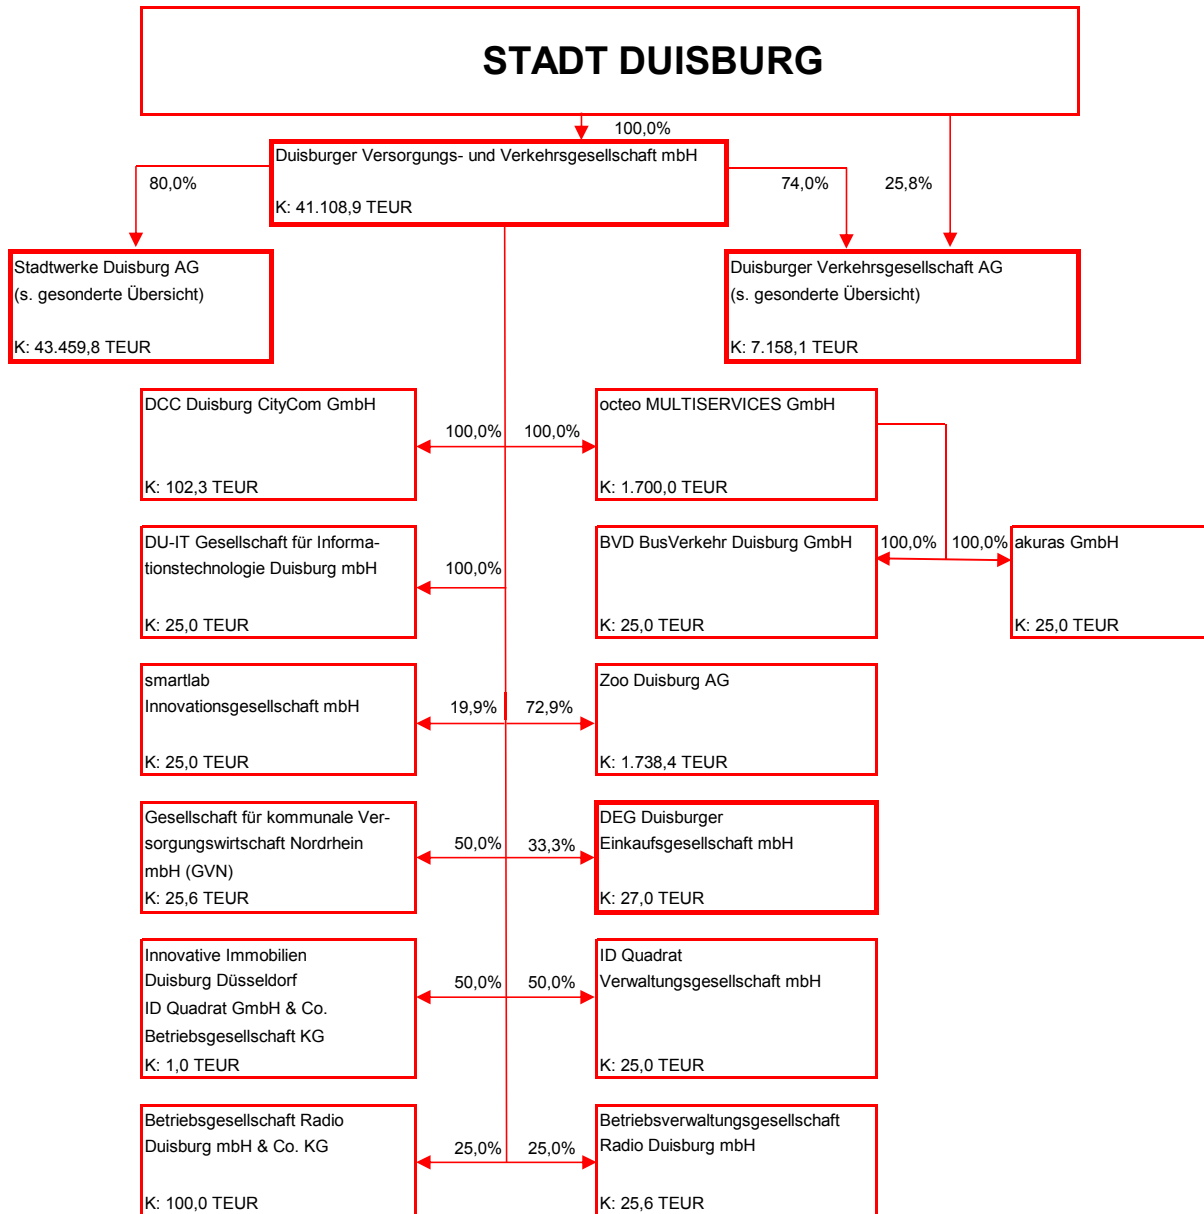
STADT DUISBURG

100,0%

Duisburger Versorgungs- und Verkehrsgesellschaft mbH

K: 41.108,9 TEUR

80,0%

74,0%

25,8%

Stadtwerke Duisburg AG
(s. gesonderte Übersicht)

K: 43.459,8 TEUR

Duisburger Verkehrsgesellschaft AG
(s. gesonderte Übersicht)

K: 7.158,1 TEUR

DCC Duisburg CityCom GmbH

K: 102,3 TEUR

100,0%

100,0%

octeo MULTISERVICES GmbH

K: 1.700,0 TEUR

DU-IT Gesellschaft für Informationstechnologie Duisburg mbH

K: 25,0 TEUR

100,0%

BVD BusVerkehr Duisburg GmbH

K: 25,0 TEUR

100,0%

100,0%

akuras GmbH

K: 25,0 TEUR

smartlab
Innovationsgesellschaft mbH

K: 25,0 TEUR

19,9%

72,9%

Zoo Duisburg AG

K: 1.738,4 TEUR

Gesellschaft für kommunale Versorgungswirtschaft Nordrhein mbH (GVN)
K: 25,6 TEUR

50,0%

33,3%

DEG Duisburger
Einkaufsgesellschaft mbH

K: 27,0 TEUR

Innovative Immobilien
Duisburg Düsseldorf
ID Quadrat GmbH & Co.
Betriebsgesellschaft KG
K: 1,0 TEUR

50,0%

50,0%

ID Quadrat
Verwaltungsgesellschaft mbH

K: 25,0 TEUR

Betriebsgesellschaft Radio
Duisburg mbH & Co. KG

K: 100,0 TEUR

25,0%

25,0%

Betriebsverwaltungsgesellschaft
Radio Duisburg mbH

K: 25,6 TEUR